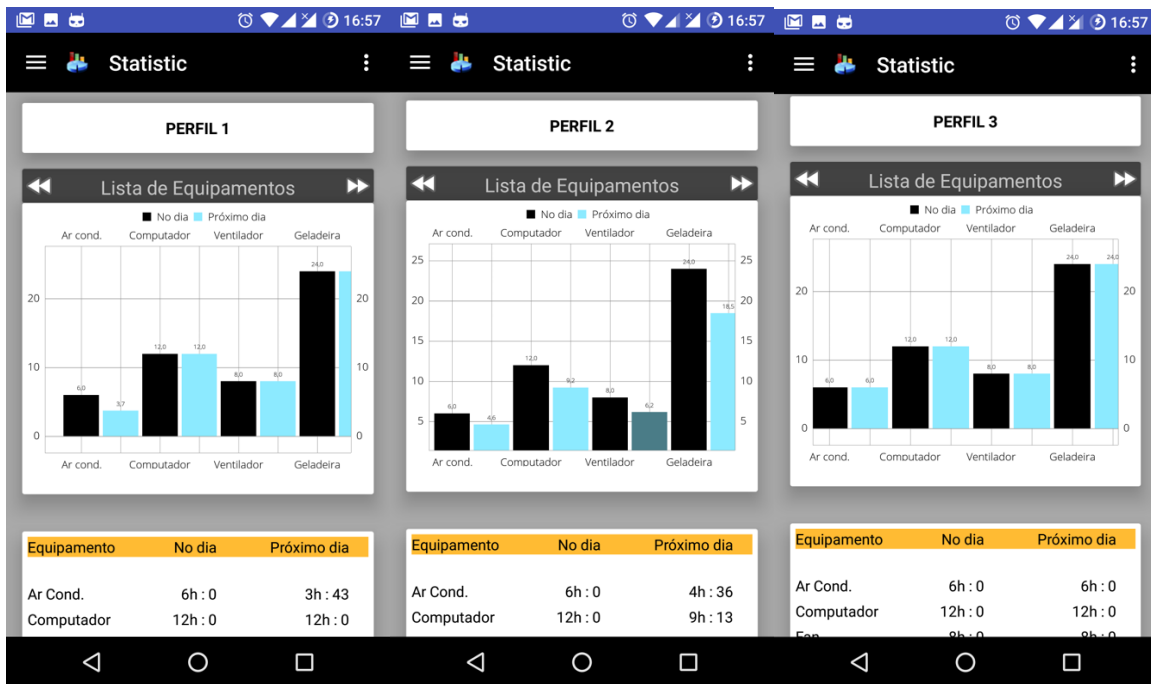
16:57

Statistic

PERFIL 1

Lista de Equipamentos

No dia Próximo dia

Ar cond. Computador Ventilador Geladeira

20 10 0

6,0 3,7 12,0 12,0 8,0 8,0 24,0

20 10 0

Ar cond. Computador Ventilador Geladeira

| Equipamento | No dia | Próximo dia |
|---|---|---|
| Ar Cond. | 6h : 0 | 3h : 43 |
| Computador | 12h : 0 | 12h : 0 |

16:57

Statistic

PERFIL 2

Lista de Equipamentos

No dia Próximo dia

Ar cond. Computador Ventilador Geladeira

25 20 15 10 5

6,0 4,6 12,0 9,2 8,0 6,2 24,0 18,5

25 20 15 10 5

Ar cond. Computador Ventilador Geladeira

| Equipamento | No dia | Próximo dia |
|---|---|---|
| Ar Cond. | 6h : 0 | 4h : 36 |
| Computador | 12h : 0 | 9h : 13 |

16:57

Statistic

PERFIL 3

Lista de Equipamentos

No dia Próximo dia

Ar cond. Computador Ventilador Geladeira

20 10 0

6,0 6,0 12,0 12,0 8,0 8,0 24,0 24,0

20 10 0

Ar cond. Computador Ventilador Geladeira

| Equipamento | No dia | Próximo dia |
|---|---|---|
| Ar Cond. | 6h : 0 | 6h : 0 |
| Computador | 12h : 0 | 12h : 0 |
| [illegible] | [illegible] | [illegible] |